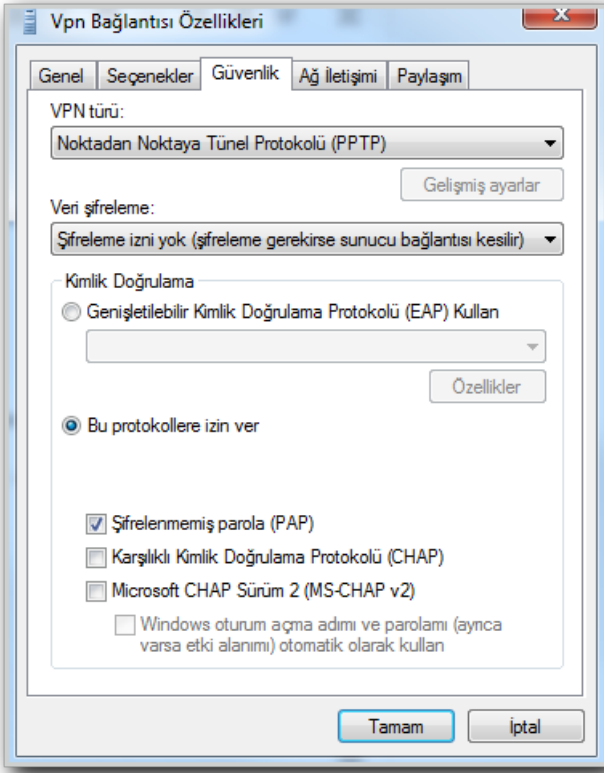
Vpn Bağlantısı Özellikleri

Genel | Seçenekler | Güvenlik | Ağ İletişimi | Paylaşım

VPN türü:
Noktadan Noktaya Tünel Protokolü (PPTP)

Gelişmiş ayarlar

Veri şifreleme:
Şifreleme izni yok (şifreleme gerekirse sunucu bağlantısı kesilir)

Kimlik Doğrulama

Genişletilebilir Kimlik Doğrulama Protokolü (EAP) Kullan

Özellikler

Bu protokollere izin ver

Şifrelenmemiş parola (PAP)

Karşılıklı Kimlik Doğrulama Protokolü (CHAP)

Microsoft CHAP Sürüm 2 (MS-CHAP v2)

Windows oturum açma adımı ve parolamı (ayrıca varsa etki alanımı) otomatik olarak kullan

Tamam
İptal